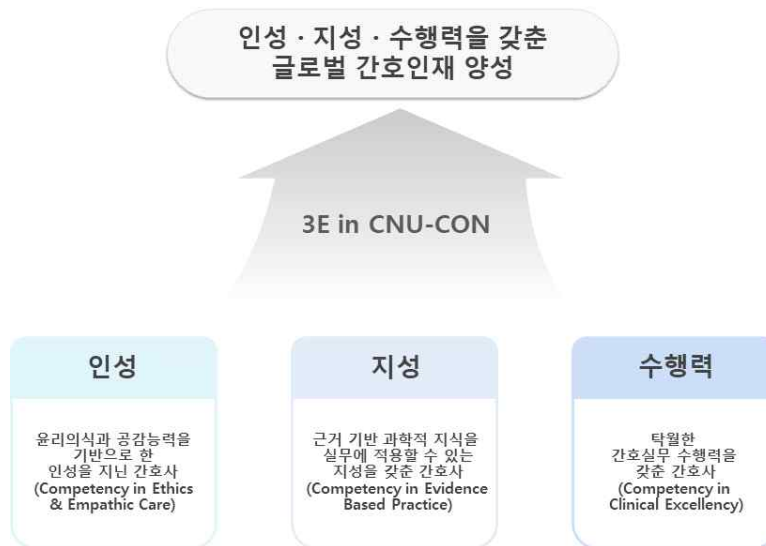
인성 · 지성 · 수행력을 갖춘
글로벌 간호인재 양성

3E in CNU-CON

인성

윤리의식과 공감능력을 기반으로 한 인성을 지닌 간호사 (Competency in Ethics & Empathic Care)

지성

근거 기반 과학적 지식을 실무에 적용할 수 있는 지성을 갖춘 간호사 (Competency in Evidence Based Practice)

수행력

탁월한 간호실무 수행력을 갖춘 간호사 (Competency in Clinical Excellency)